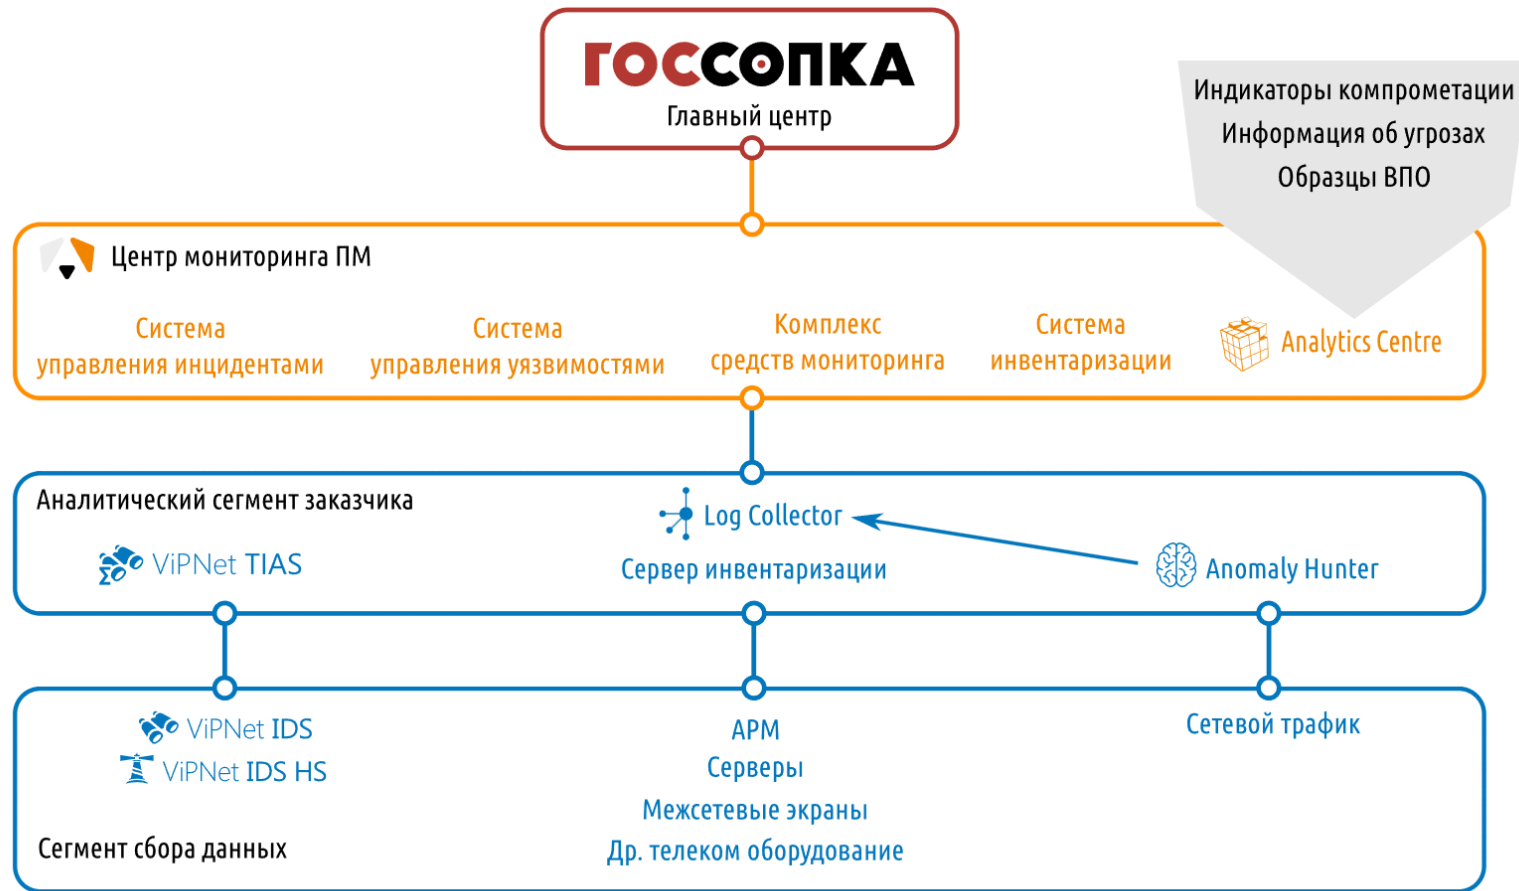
ГОССОПКА
Главный центр

Индикаторы компрометации
Информация об угрозах
Образцы ВПО

Центр мониторинга ПМ

Система управления инцидентами

Система управления уязвимостями

Комплекс средств мониторинга

Система инвентаризации

Analytics Centre

Аналитический сегмент заказчика

ViPNet TIAS

Log Collector
Сервер инвентаризации

Anomaly Hunter

ViPNet IDS
ViPNet IDS HS

АРМ
Серверы
Межсетевые экраны
Др. телеком оборудование

Сетевой трафик

Сегмент сбора данных